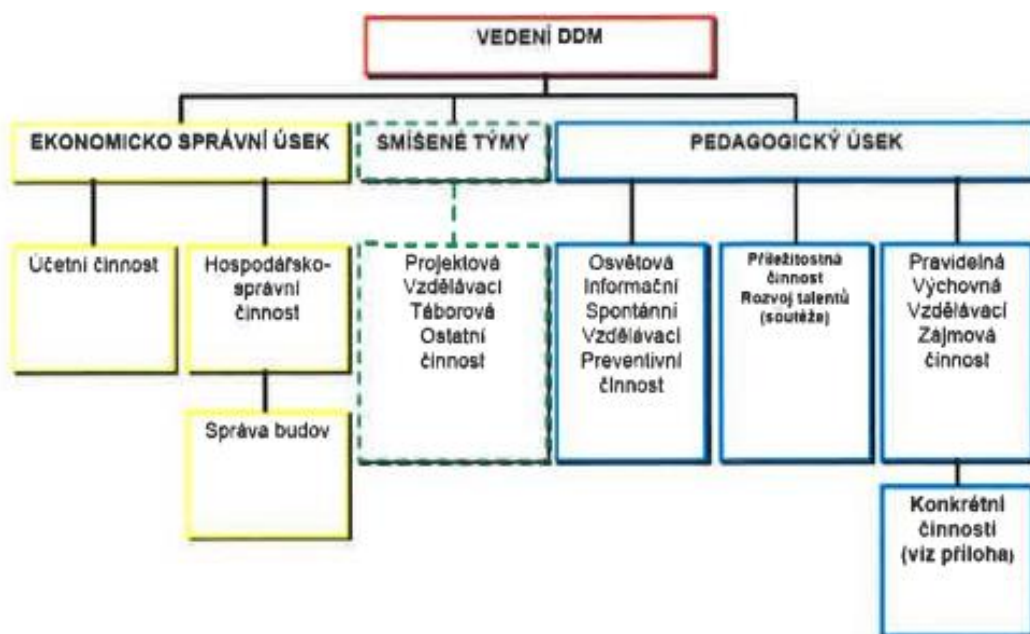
VEDENÍ DDM

EKONOMICKO SPRÁVNÍ ÚSEK

SMÍŠENÉ TÝMY

PEDAGOGICKÝ ÚSEK

Účetní činnost

Hospodářsko-správní činnost

Správa budov

Projektová Vzdělávací Táborová Ostatní činnost

Osvětová Informační Spontánní Vzdělávací Preventivní činnost

Příležitostná činnost Rozvoj talentů (soutěže)

Pravidelná Výchovná Vzdělávací Zájmová činnost

Konkrétní činnosti (viz příloha)